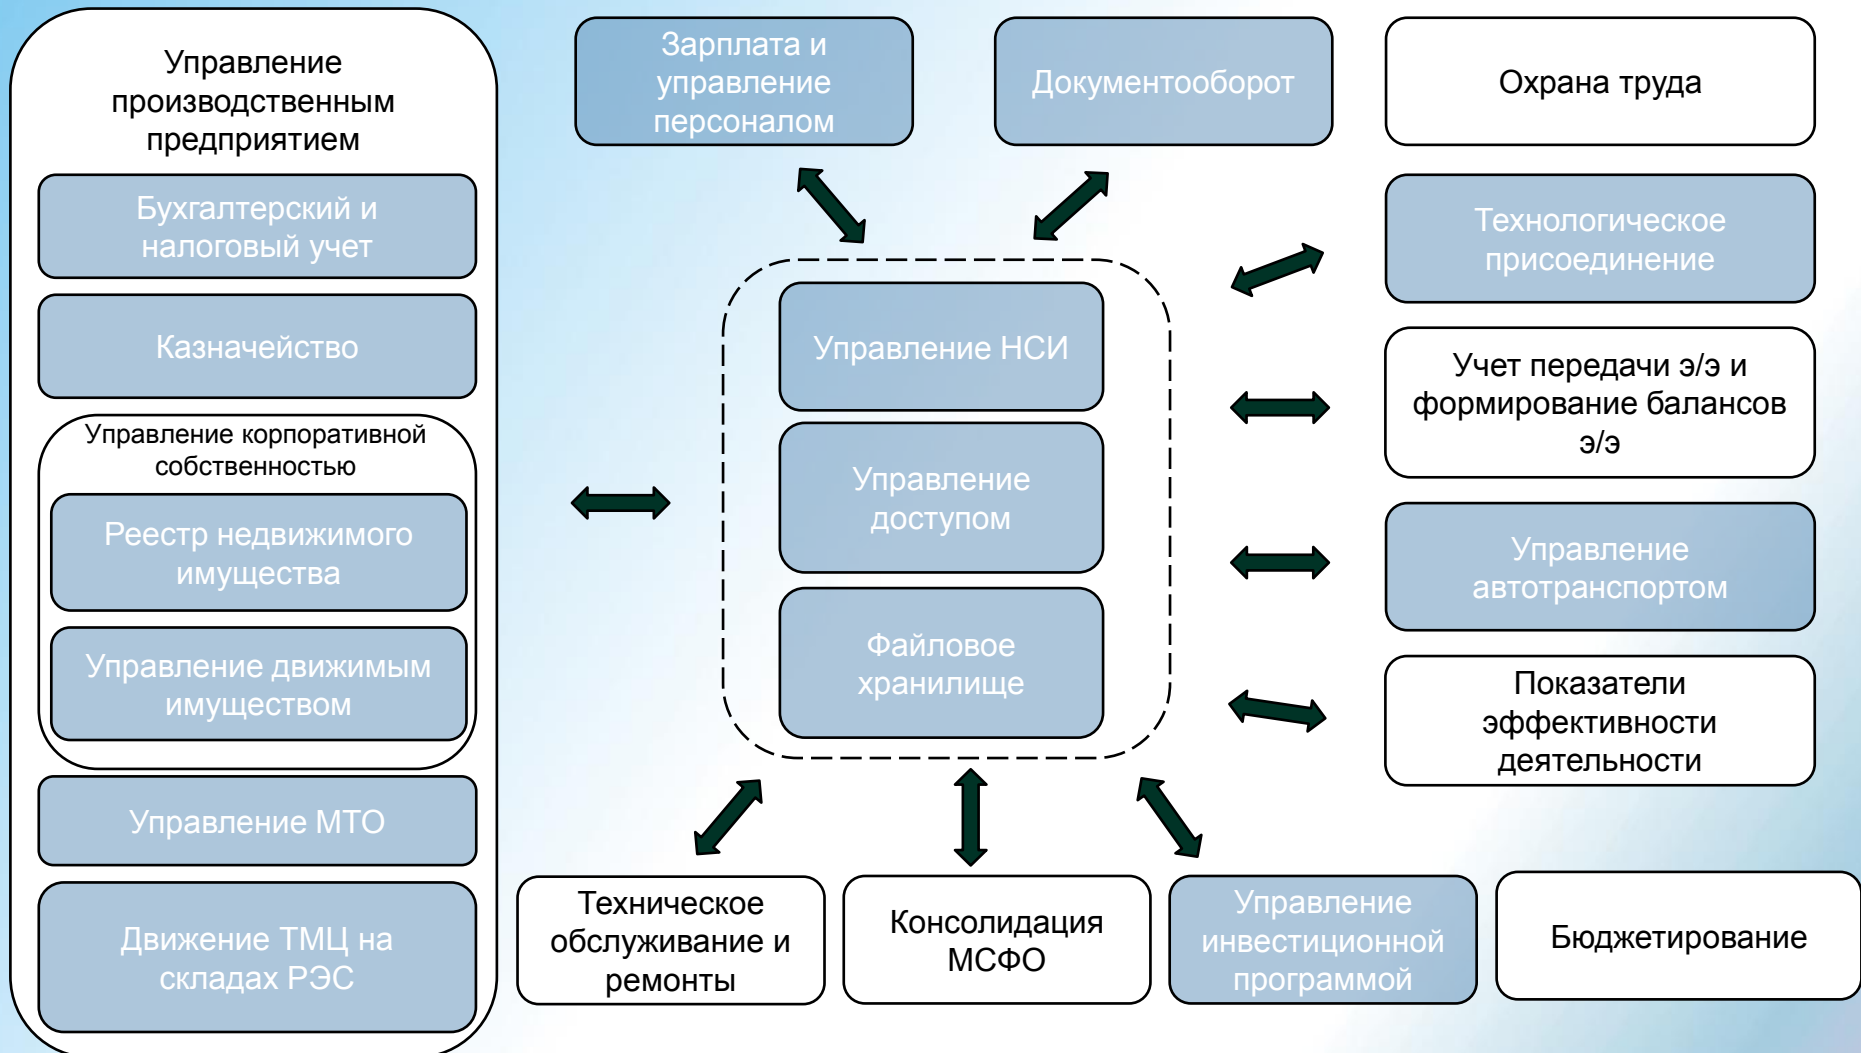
Управление производственным предприятием

Бухгалтерский и налоговый учет

Казначейство

Управление корпоративной собственностью

Реестр недвижимого имущества

Управление движимым имуществом

Управление МТО

Движение ТМЦ на складах РЭС

Зарплата и управление персоналом

Документооборот

Охрана труда

Технологическое присоединение

Управление НСИ

Управление доступом

Файловое хранилище

Учет передачи э/э и формирование балансов э/э

Управление автотранспортом

Показатели эффективности деятельности

Техническое обслуживание и ремонты

Консолидация МСФО

Управление инвестиционной программой

Бюджетирование